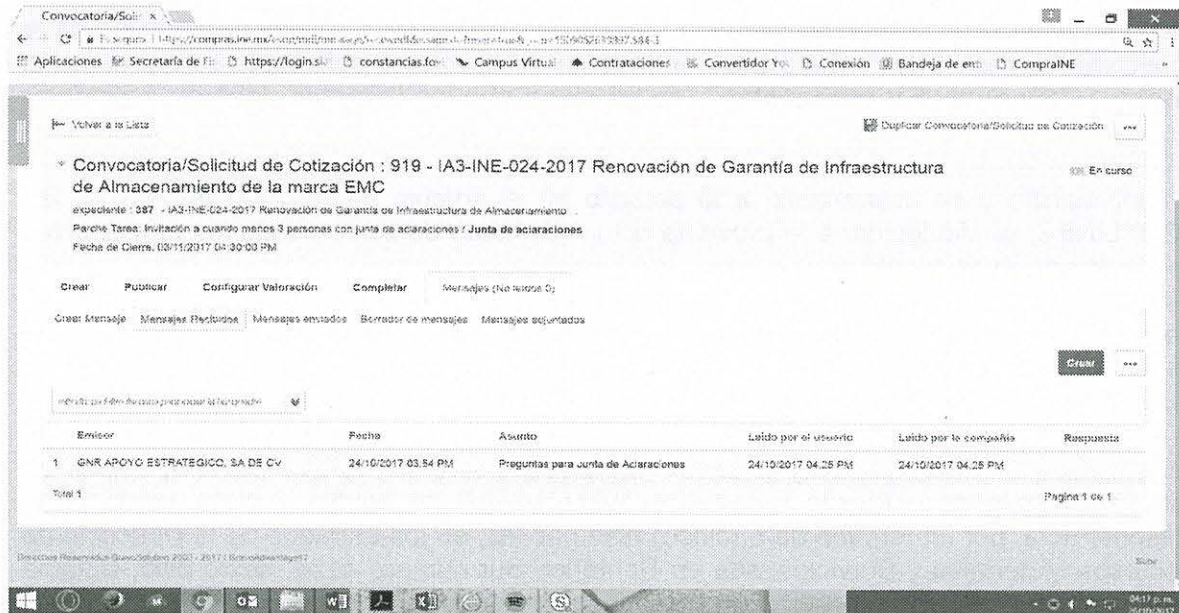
Convocatoria/Soli: ×

Es seguro | https://compras.ine.mx/esop/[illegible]

Aplicaciones  Secretaría de Fi  https://login.si  constancias.fo  Campus Virtual  Contrataciones  Convertidor Yo  Conexión  Bandeja de en  CompraINE

Volver a la Lista

Duplicar Convocatoria/Solicitud de Cotización ...

Convocatoria/Solicitud de Cotización : 919 - IA3-INE-024-2017 Renovación de Garantía de Infraestructura de Almacenamiento de la marca EMC

En curso

expediente : 387 - IA3-INE-024-2017 Renovación de Garantía de Infraestructura de Almacenamiento

Parche Tarea: Invitación a cuando menos 3 personas con junta de aclaraciones / Junta de aclaraciones

Fecha de Cierre: 03/11/2017 04:30:00 PM

Crear  Publicar  Configurar Valoración  Completar  Mensajes (No leídos 0)

Crear Mensaje  Mensajes Recibidos  Mensajes enviados  Borrador de mensajes  Mensajes adjuntados

Crear ...

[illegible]

| | Emisor | Fecha | Asunto | Leído por el usuario | Leído por la compañía | Respuesta |
|---|---|---|---|---|---|---|
| 1 | GNR APOYO ESTRATEGICO, SA DE CV | 24/10/2017 03:54 PM | Preguntas para junta de Aclaraciones | 24/10/2017 04:25 PM | 24/10/2017 04:25 PM | |

Total 1

Pagina 1 de 1

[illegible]

04:17 p.m.